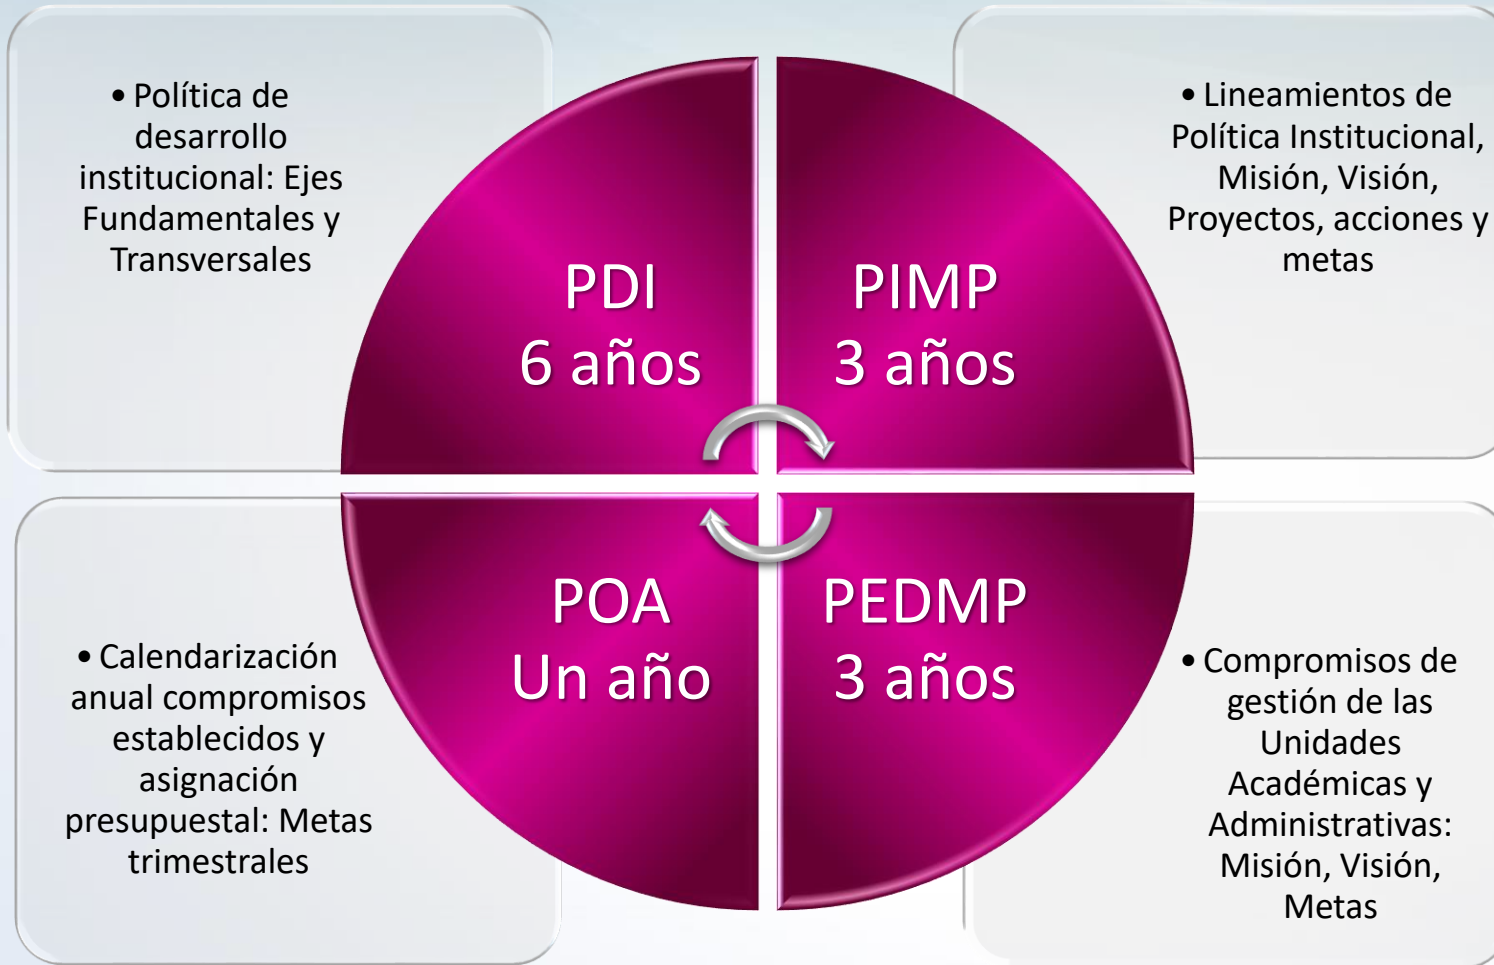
• Política de desarrollo institucional: Ejes Fundamentales y Transversales

PDI
6 años

PIMP
3 años

• Lineamientos de Política Institucional, Misión, Visión, Proyectos, acciones y metas

• Calendarización anual compromisos establecidos y asignación presupuestal: Metas trimestrales

POA
Un año

PEDMP
3 años

• Compromisos de gestión de las Unidades Académicas y Administrativas: Misión, Visión, Metas